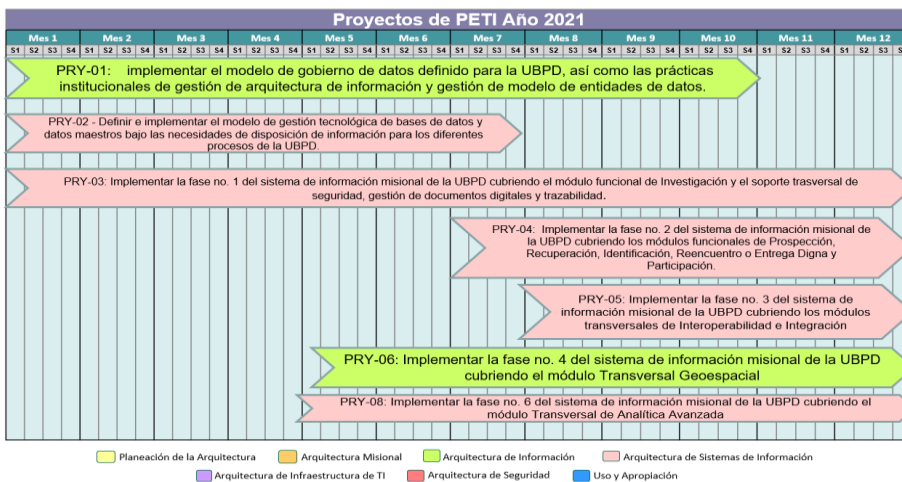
Proyectos de PETI Año 2021

| Mes 1 | Mes 2 | Mes 3 | Mes 4 | Mes 5 | Mes 6 | Mes 7 | Mes 8 | Mes 9 | Mes 10 | Mes 11 | Mes 12 |
|---|---|---|---|---|---|---|---|---|---|---|---|
| S1 S2 S3 S4 | S1 S2 S3 S4 | S1 S2 S3 S4 | S1 S2 S3 S4 | S1 S2 S3 S4 | S1 S2 S3 S4 | S1 S2 S3 S4 | S1 S2 S3 S4 | S1 S2 S3 S4 | S1 S2 S3 S4 | S1 S2 S3 S4 | S1 S2 S3 |

PRY-01: implementar el modelo de gobierno de datos definido para la UBPD, así como las prácticas institucionales de gestión de arquitectura de información y gestión de modelo de entidades de datos.

PRY-02 - Definir e implementar el modelo de gestión tecnológica de bases de datos y datos maestros bajo las necesidades de disposición de información para los diferentes procesos de la UBPD.

PRY-03: Implementar la fase no. 1 del sistema de información misional de la UBPD cubriendo el módulo funcional de Investigación y el soporte trasversal de seguridad, gestión de documentos digitales y trazabilidad.

PRY-04: Implementar la fase no. 2 del sistema de información misional de la UBPD cubriendo los módulos funcionales de Prospección, Recuperación, Identificación, Reencuentro o Entrega Digna y Participación.

PRY-05: Implementar la fase no. 3 del sistema de información misional de la UBPD cubriendo los módulos transversales de Interoperabilidad e Integración

PRY-06: Implementar la fase no. 4 del sistema de información misional de la UBPD cubriendo el módulo Transversal Geoespacial

PRY-08: Implementar la fase no. 6 del sistema de información misional de la UBPD cubriendo el módulo Transversal de Analítica Avanzada

Planeación de la Arquitectura
Arquitectura Misional
Arquitectura de Información
Arquitectura de Sistemas de Información
Arquitectura de Infraestructura de TI
Arquitectura de Seguridad
Uso y Apropiación